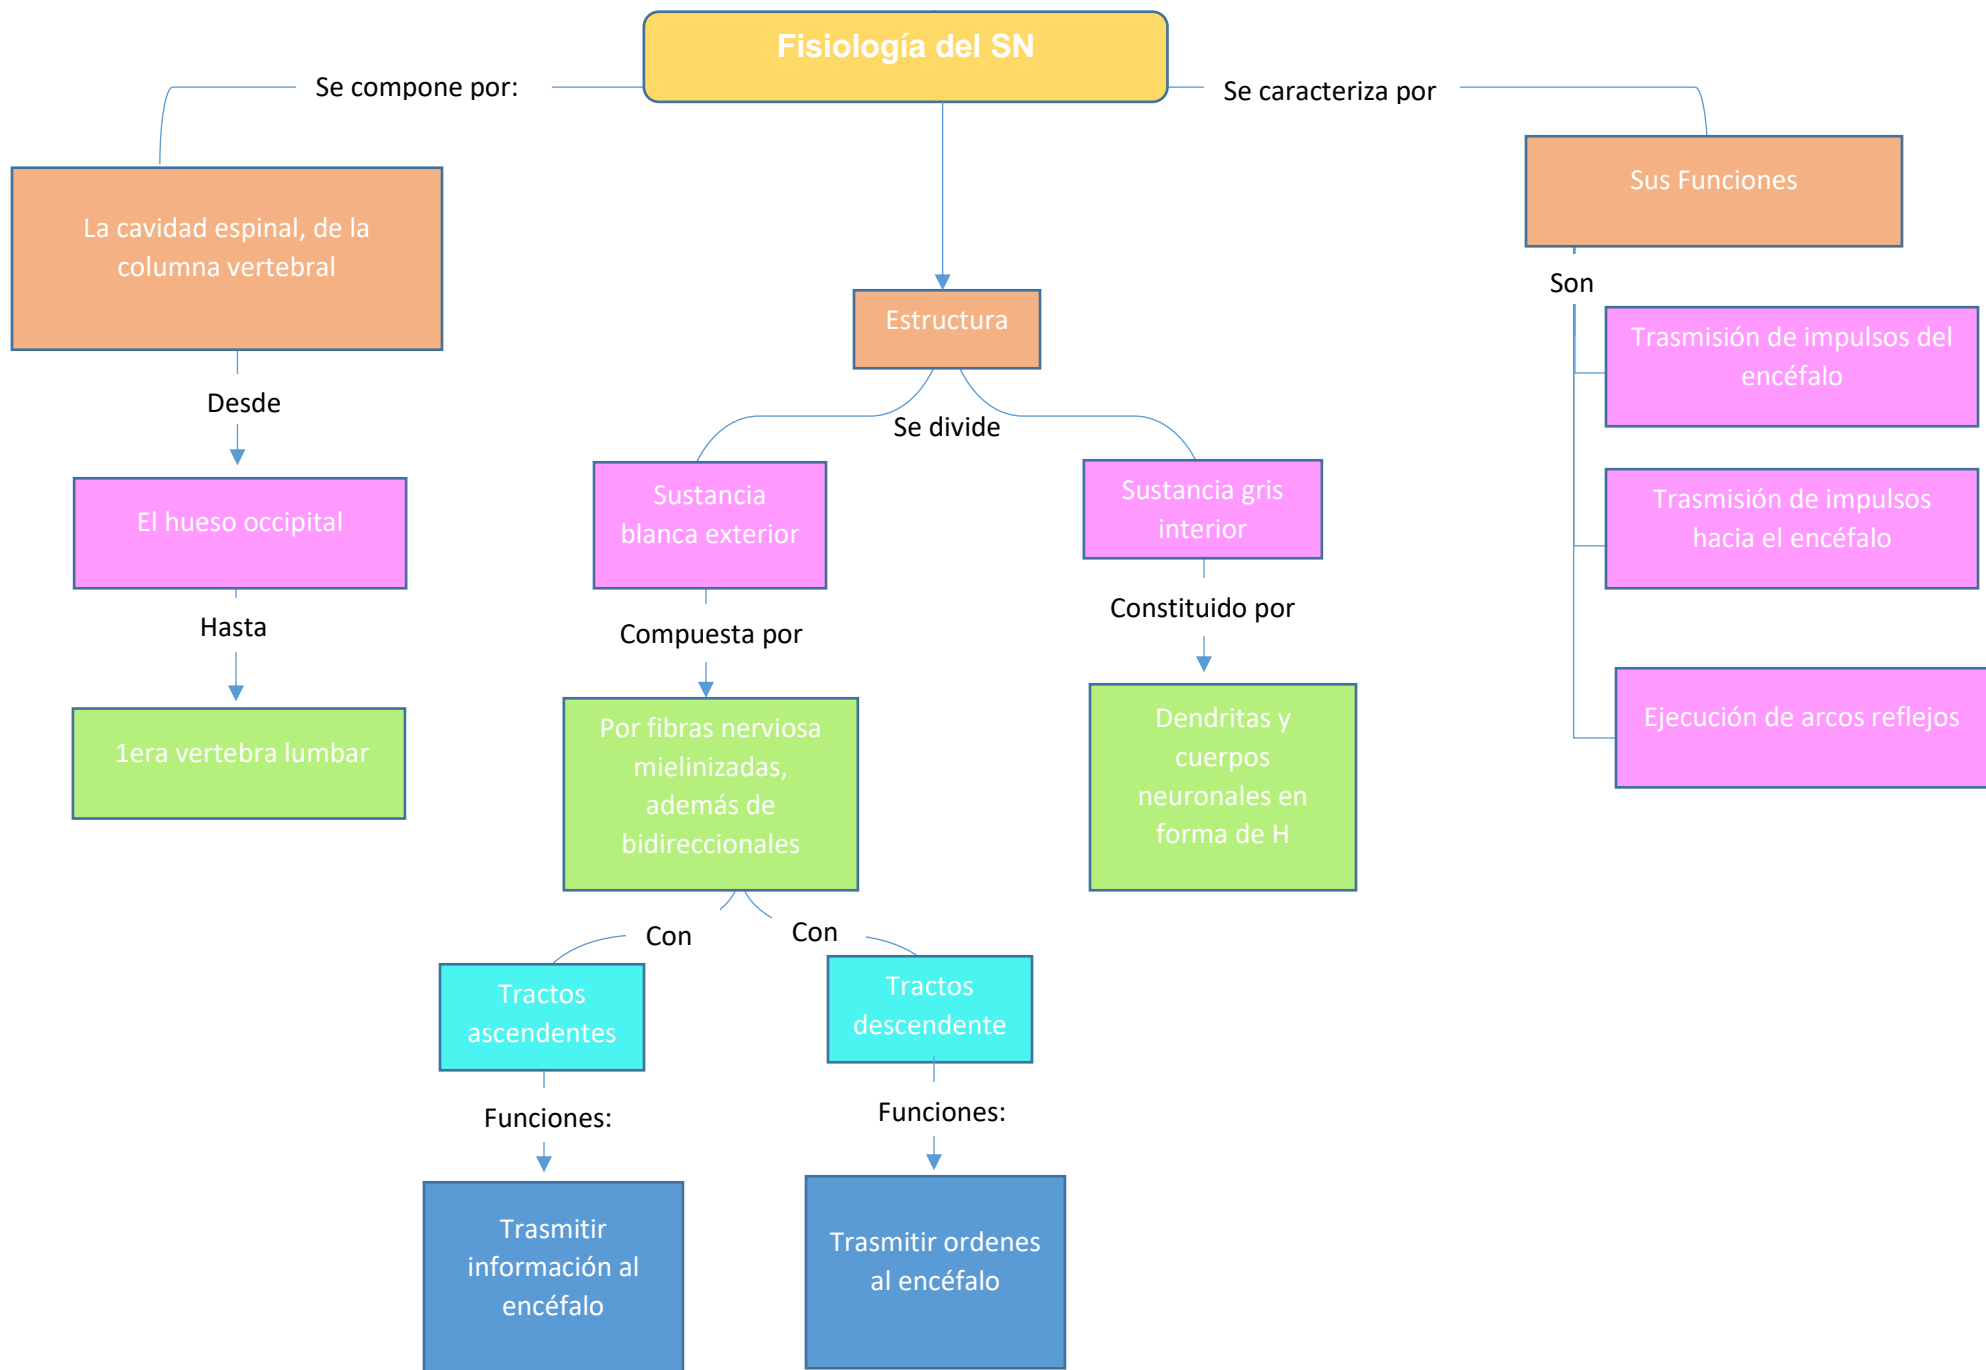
Fisiología del SN

Se compone por:

La cavidad espinal, de la columna vertebral

Desde

El hueso occipital

Hasta

1era vertebra lumbar

Estructura

Se divide

Sustancia blanca exterior

Compuesta por

Por fibras nerviosa mielinizadas, además de bidireccionales

Con

Tractos ascendentes

Funciones:

Trasmitir información al encéfalo

Con

Tractos descendente

Funciones:

Trasmitir ordenes al encéfalo

Sustancia gris interior

Constituido por

Dendritas y cuerpos neuronales en forma de H

Se caracteriza por

Sus Funciones

Son

Trasmisión de impulsos del encéfalo

Trasmisión de impulsos hacia el encéfalo

Ejecución de arcos reflejos